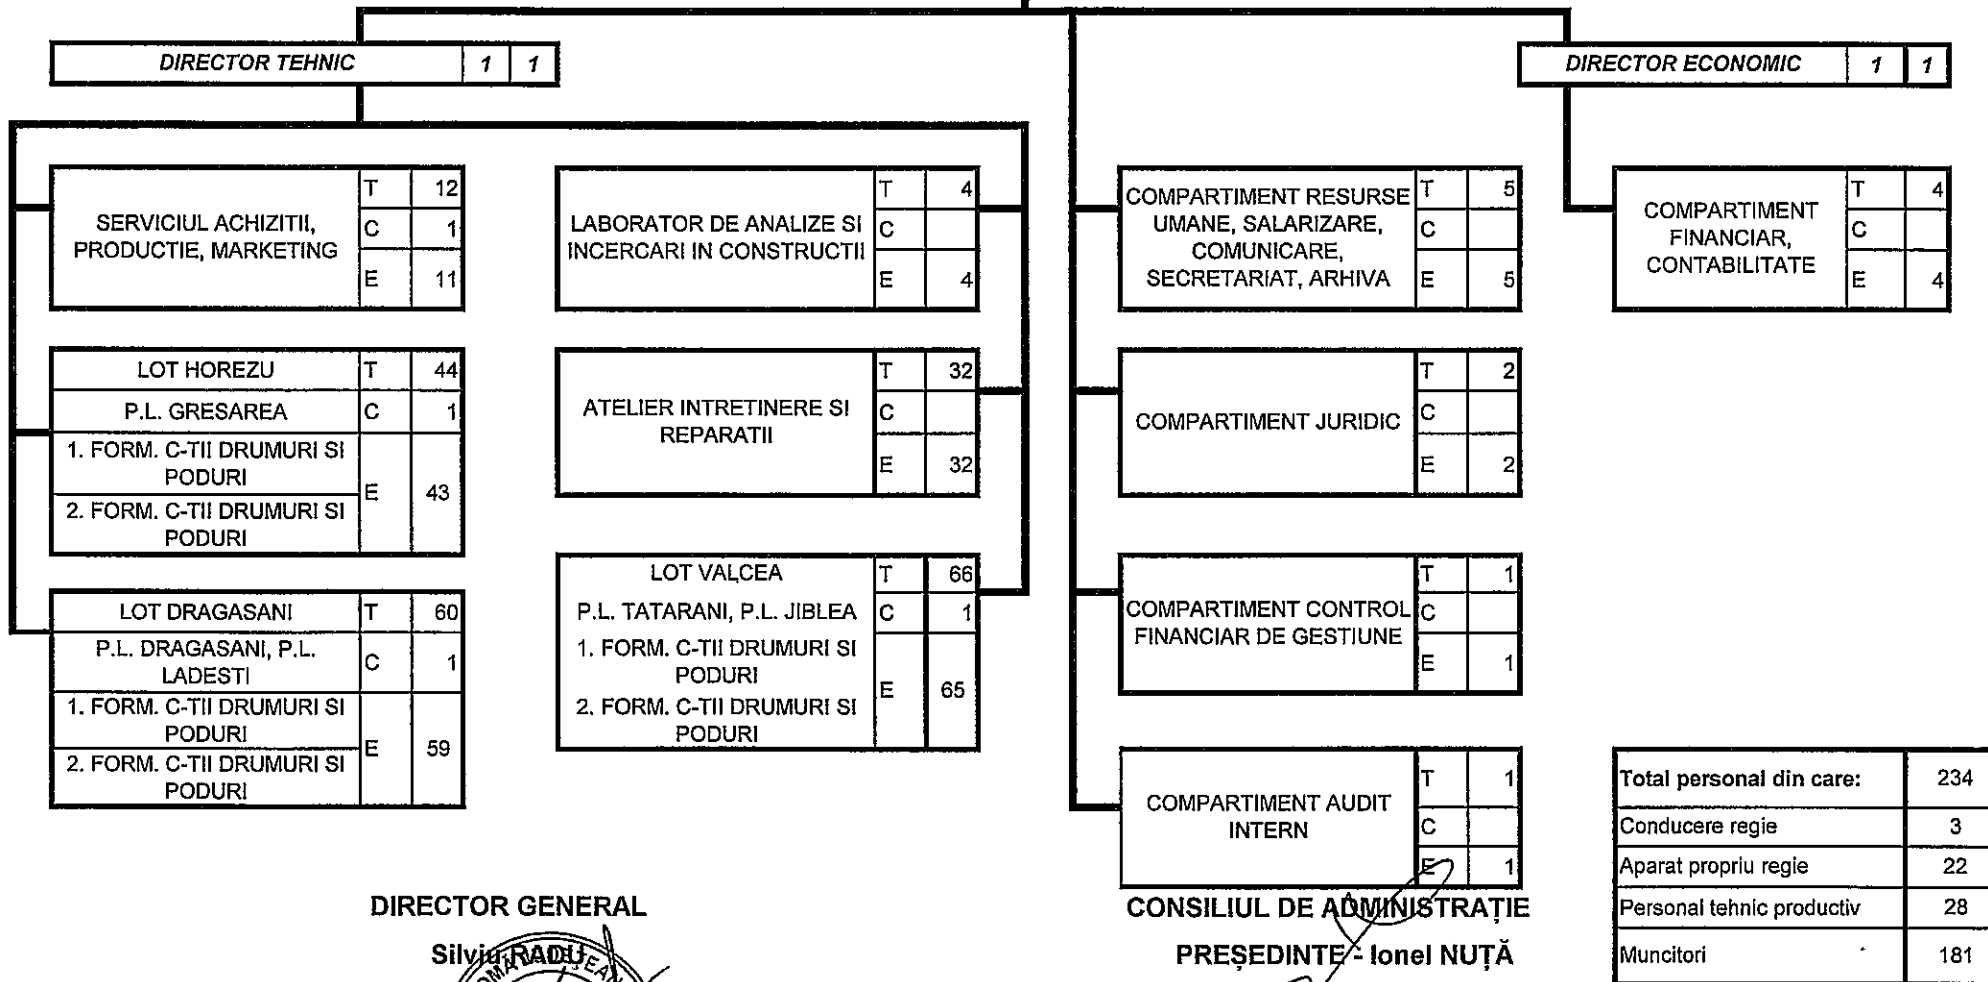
| DIRECTOR TEHNIC | 1 | 1 |
|---|---|---|

| DIRECTOR ECONOMIC | 1 | 1 |
|---|---|---|

| SERVICIUL ACHIZITII, PRODUCTIE, MARKETING | T | 12 |
|---|---|---|
| | C | 1 |
| | E | 11 |

| LABORATOR DE ANALIZE SI INCERCARI IN CONSTRUCTII | T | 4 |
|---|---|---|
| | C | |
| | E | 4 |

| COMPARTIMENT RESURSE UMANE, SALARIZARE, COMUNICARE, SECRETARIAT, ARHIVA | T | 5 |
|---|---|---|
| | C | |
| | E | 5 |

| COMPARTIMENT FINANCIAR, CONTABILITATE | T | 4 |
|---|---|---|
| | C | |
| | E | 4 |

| LOT HOREZU | T | 44 |
|---|---|---|
| P.L. GRESAREA | C | 1 |
| 1. FORM. C-TII DRUMURI SI PODURI | E | 43 |
| 2. FORM. C-TII DRUMURI SI PODURI | | |

| ATELIER INTRETINERE SI REPARATII | T | 32 |
|---|---|---|
| | C | |
| | E | 32 |

| COMPARTIMENT JURIDIC | T | 2 |
|---|---|---|
| | C | |
| | E | 2 |

| LOT DRAGASANI | T | 60 |
|---|---|---|
| P.L. DRAGASANI, P.L. LADESTI | C | 1 |
| 1. FORM. C-TII DRUMURI SI PODURI | E | 59 |
| 2. FORM. C-TII DRUMURI SI PODURI | | |

| LOT VALCEA | T | 66 |
|---|---|---|
| P.L. TATARANI, P.L. JIBLEA | C | 1 |
| 1. FORM. C-TII DRUMURI SI PODURI | E | 65 |
| 2. FORM. C-TII DRUMURI SI PODURI | | |

| COMPARTIMENT CONTROL FINANCIAR DE GESTIUNE | T | 1 |
|---|---|---|
| | C | |
| | E | 1 |

| COMPARTIMENT AUDIT INTERN | T | 1 |
|---|---|---|
| | C | |
| | E | 1 |

| Total personal din care: | 234 |
|---|---|
| Conducere regie | 3 |
| Aparat propriu regie | 22 |
| Personal tehnic productiv | 28 |
| Muncitori | 181 |

DIRECTOR GENERAL
Silviu RADU

CONSILIUL DE ADMINISTRAȚIE
PREȘEDINTE - Ionel NUȚĂ